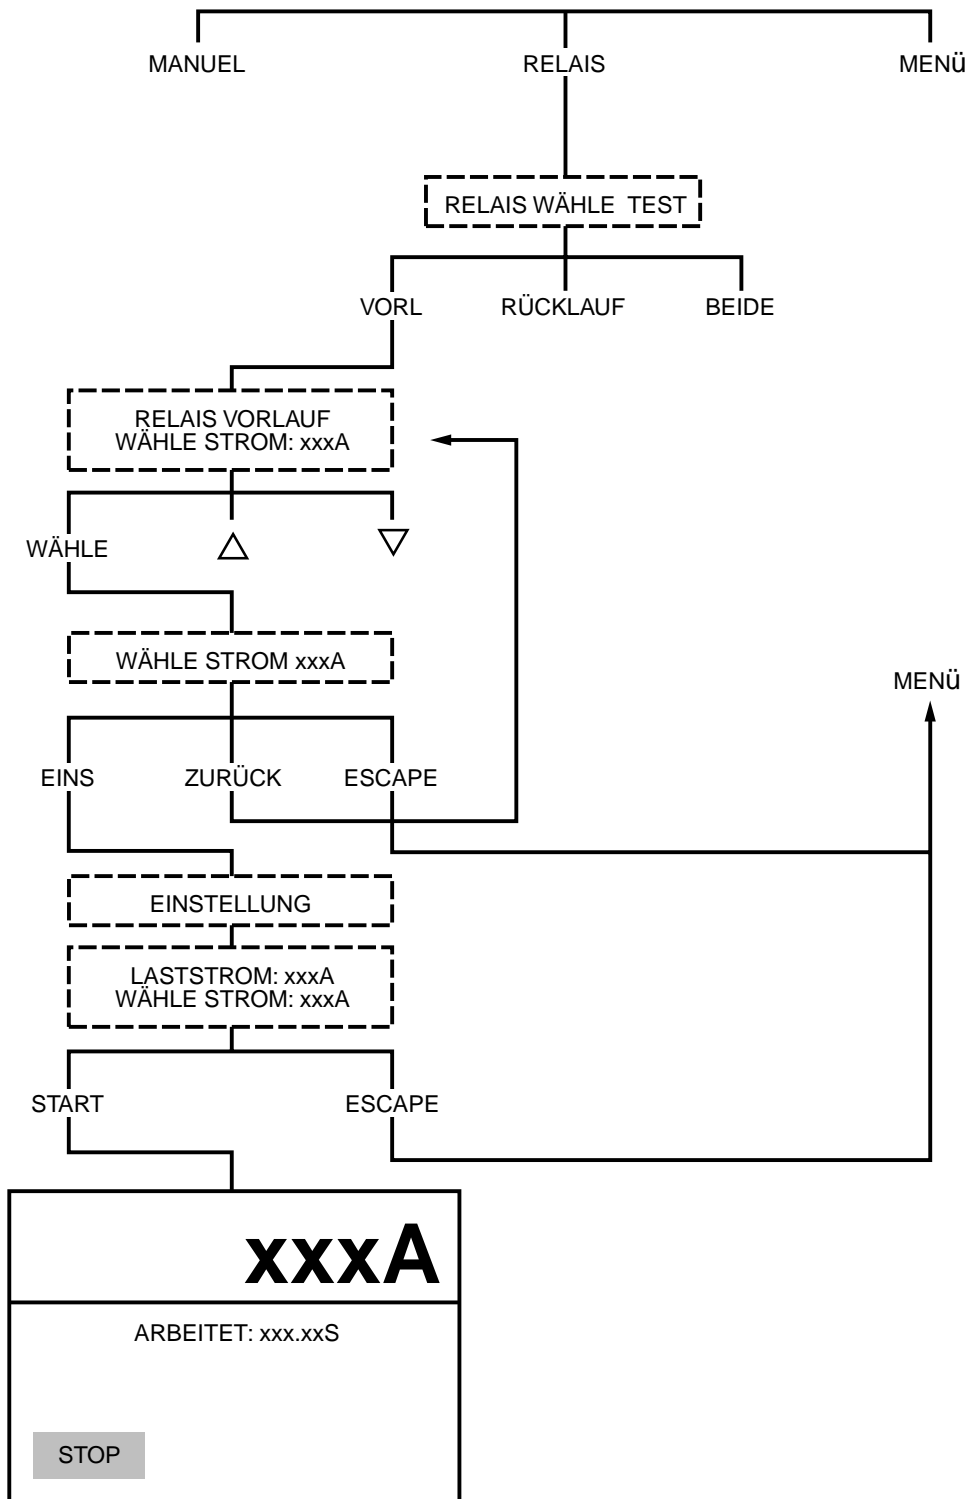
MANUEL RELAIS MENÜ

RELAIS WÄHLE TEST

VORL RÜCKLAUF BEIDE

RELAIS VORLAUF
WÄHLE STROM: xxxA

WÄHLE △ ▽

WÄHLE STROM xxxA

MENÜ

EINS ZURÜCK ESCAPE

EINSTELLUNG

LASTSTROM: xxxA
WÄHLE STROM: xxxA

START ESCAPE

xxxA

ARBEITET: xxx.xxS

STOP